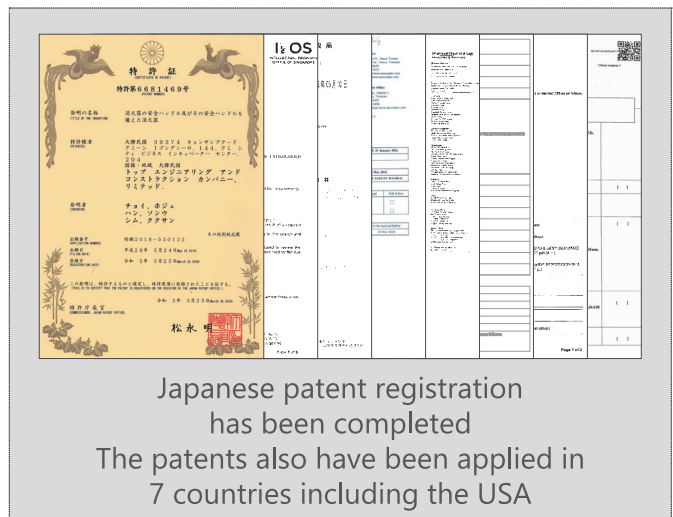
特許証

特許第6681469号

発明の名称　消火器の安全ハンドル及びその安全ハンドルを備えた消火器

特許権者

トップ エンジニアリング アンド コンストラクション カンパニー リミテッド

発明者

チョイ、ホジュ
ハン、ソンウ
シム、クタサン

出願番号　特願2018-530122

出願日　平成28年8月24日

登録日　令和2年3月25日

この発明は、特許するものと確定し、特許原簿に登録されたことを証する。

令和2年3月25日

特許庁長官

松永明

IPOS
INTELLECTUAL PROPERTY OFFICE OF SINGAPORE

Page 1 of 2

Japanese patent registration has been completed
The patents also have been applied in 7 countries including the USA